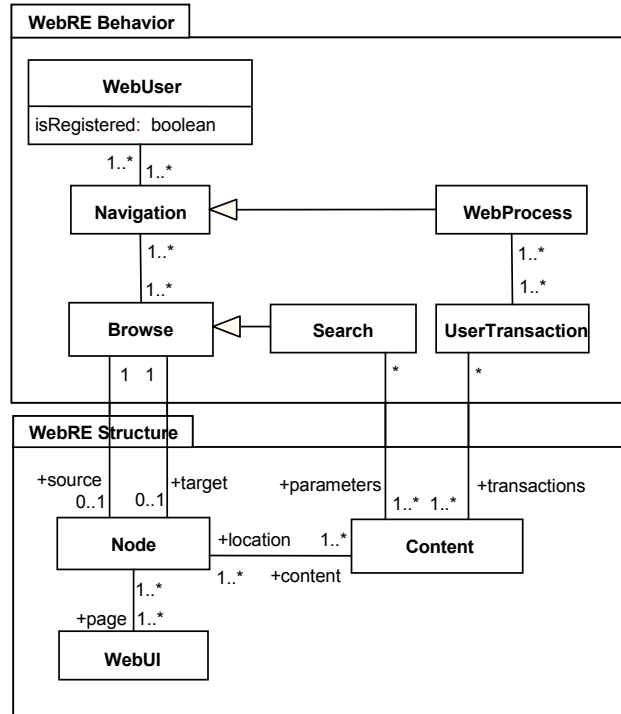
WebRE Behavior

WebUser
isRegistered: boolean

1..*
1..*

Navigation

WebProcess

1..*
1..*

1..*
1..*

Browse

Search

UserTransaction

1 1

*

*

WebRE Structure

+source
0..1

0..1
+target

+parameters

1..* 1..*

+transactions

Node

+location

1..*

Content

1..*

+content

1..*

+page 1..*

WebUI